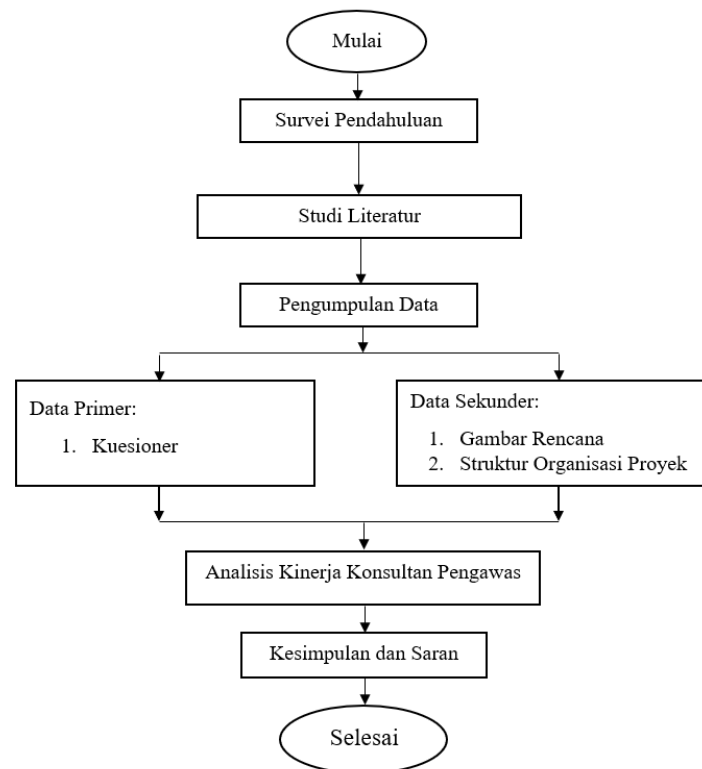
Mulai

Survei Pendahuluan

Studi Literatur

Pengumpulan Data

Data Primer:

1. Kuesioner

Data Sekunder:

1. Gambar Rencana
2. Struktur Organisasi Proyek

Analisis Kinerja Konsultan Pengawas

Kesimpulan dan Saran

Selesai